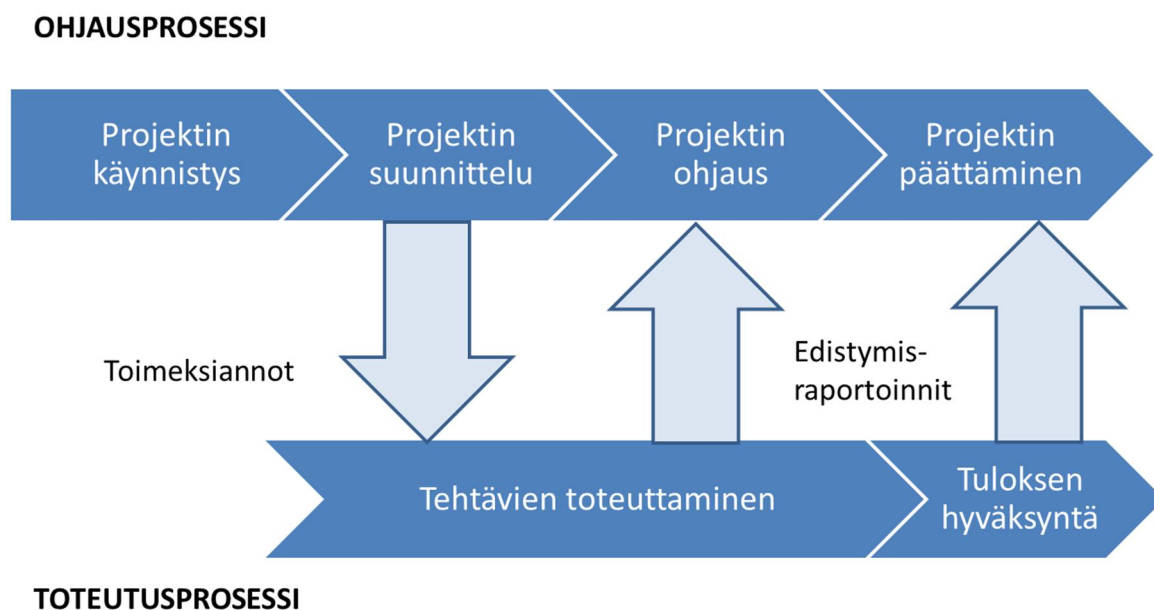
OHJAUSPROSESSI

Projektin käynnistys

Projektin suunnittelu

Projektin ohjaus

Projektin päättäminen

Toimeksiannot

Edistymis-raportoinnit

Tehtävien toteuttaminen

Tuloksen hyväksyntä

TOTEUTUSPROSESSI